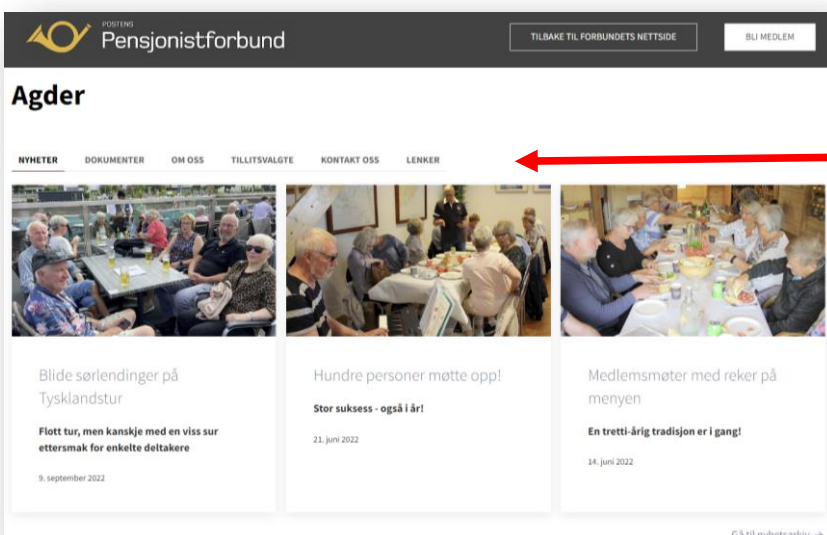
POSTENS
Pensjonistforbund

TILBAKE TIL FORBUNDETS NETTSIDE

BLI MEDLEM

Agder

NYHETER DOKUMENTER OM OSS TILLITSVALGTE KONTAKT OSS LENKER

Blide sørlendinger på Tysklandstur

Flott tur, men kanskje med en viss sur ettersmak for enkelte deltakere

9. september 2022

Hundre personer møtte opp!

Stor suksess - også i år!

21. juni 2022

Medlemsmøter med reker på menyen

En tretti-årig tradisjon er i gang!

14. juni 2022

Gå til nyhetsarkiv →